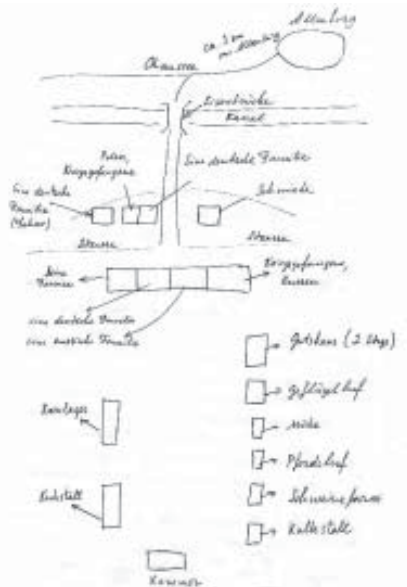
Altenburg

ca. 3 km nach Altenburg

Chaussee

Eisenbrücke

Kanal

Polen Kriegsgefangene

Eine deutsche Familie

Eine deutsche Familie (Maler)

Schmiede

Chaussee

Chaussee

Eine Familie

Kriegsgefangene Russen

eine deutsche Familie

eine deutsche Familie

Gutshaus (2 Etage)

Geflügelhof

Milch

Pferdehof

Schweinefarm

Kuhställe

Kornlager

Kuhstall

Kornmast